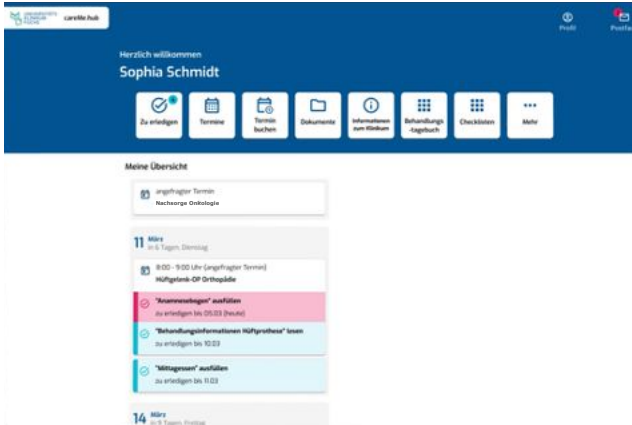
UNIVERSITÄTS KLINIKUM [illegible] careMe.hub

Profil

Postfach

Herzlich willkommen

Sophia Schmidt

Zu erledigen

Termine

Termin buchen

Dokumente

Informationen zum Klinikum

Behandlungs-tagebuch

Checklisten

Mehr

Meine Übersicht

angefragter Termin

Nachsorge Onkologie

11 März

in 6 Tagen, Dienstag

8:00 - 9:00 Uhr (angefragter Termin)

Hüftgelenk-OP Orthopädie

"Anamnesebogen" ausfüllen

zu erledigen bis 05.03 (heute)

"Behandlungsinformationen Hüftprothese" lesen

zu erledigen bis 10.03

"Mittagessen" ausfüllen

zu erledigen bis 11.03

14 März

in 9 Tagen, Freitag